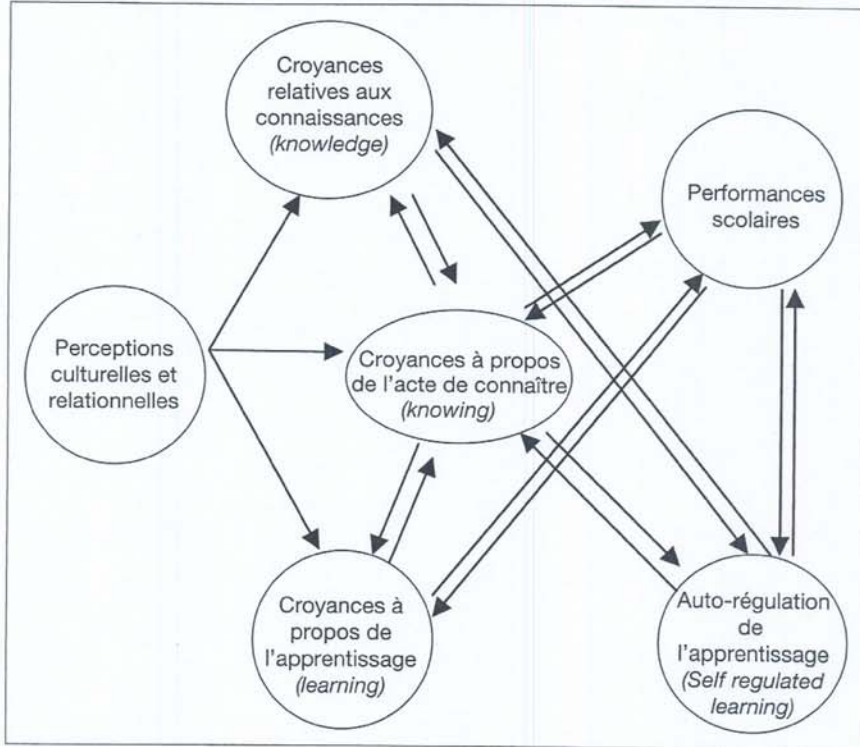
Croyances relatives aux connaissances (knowledge)

Performances scolaires

Perceptions culturelles et relationnelles

Croyances à propos de l'acte de connaître (knowing)

Croyances à propos de l'apprentissage (learning)

Auto-régulation de l'apprentissage (Self regulated learning)